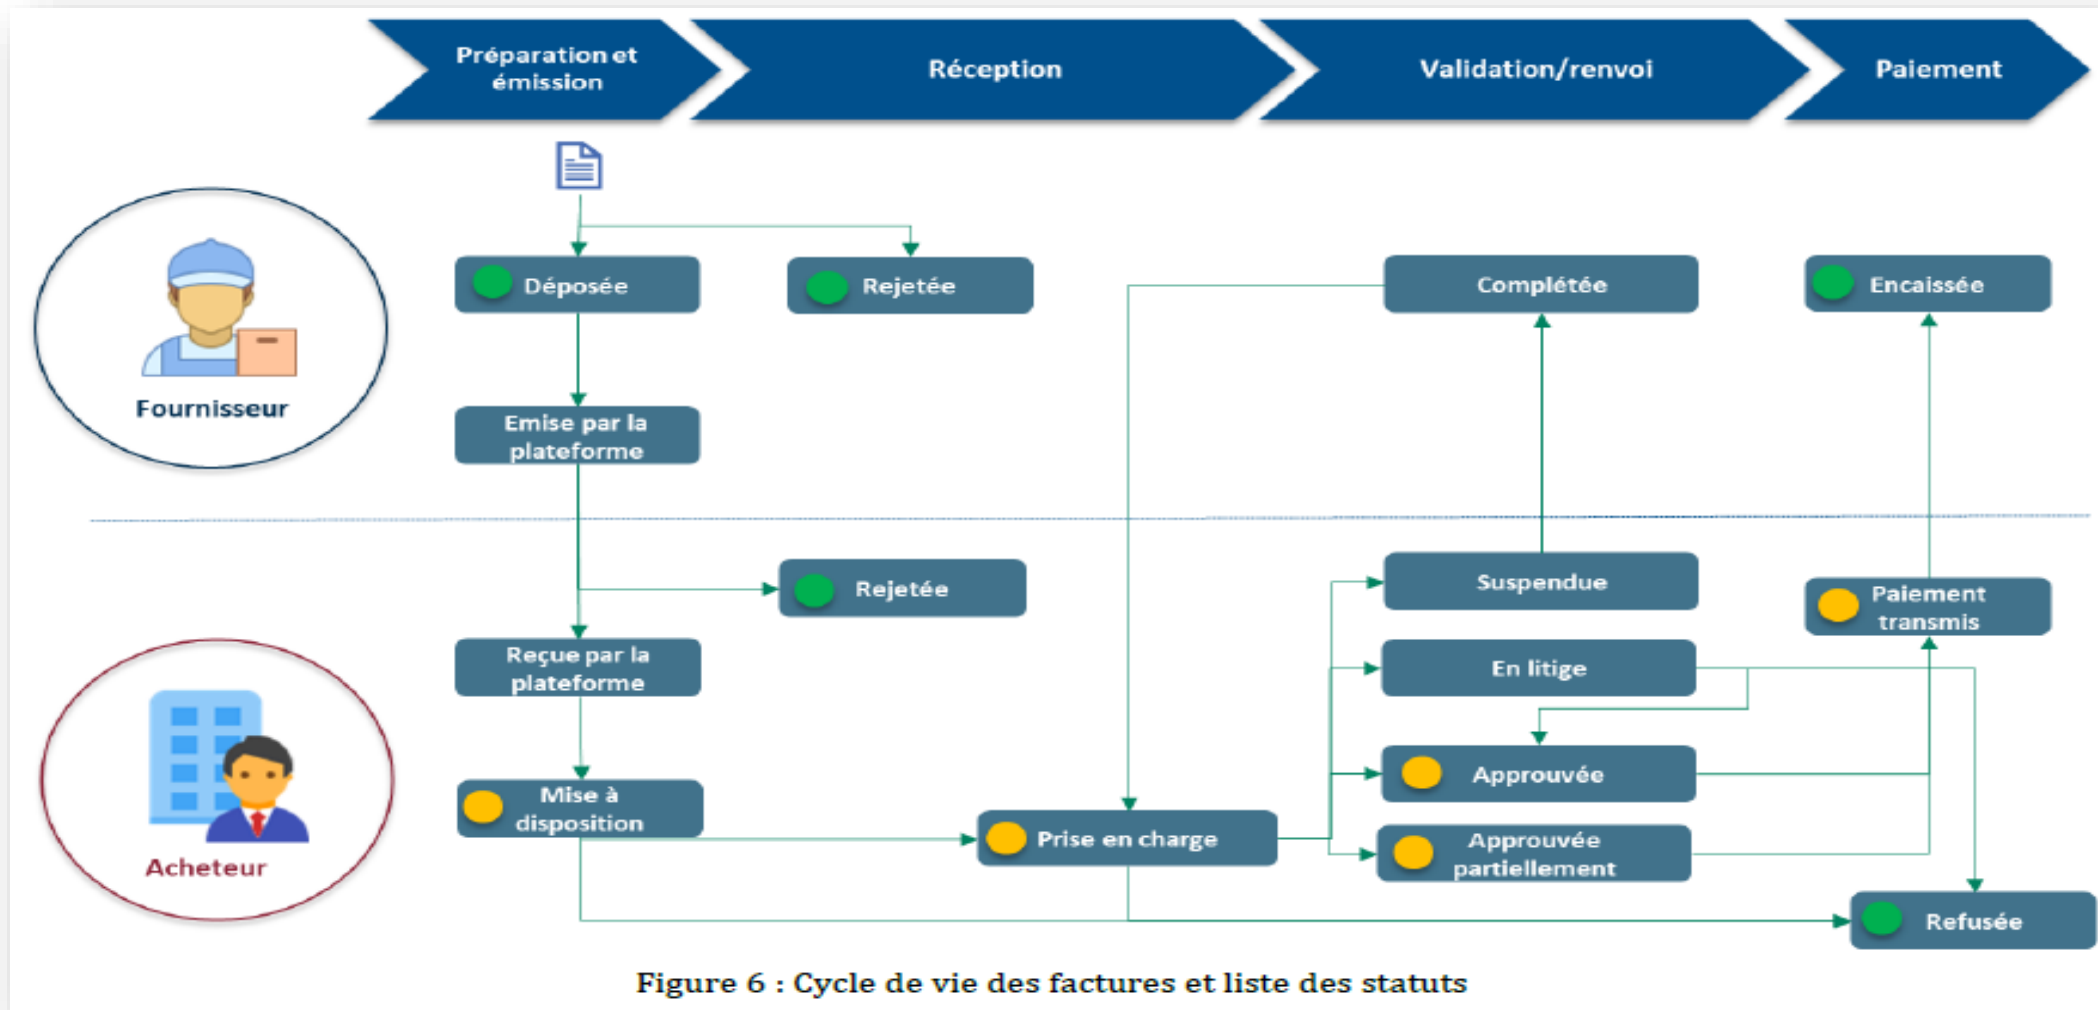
Préparation et émission

Réception

Validation/renvoi

Paiement

Fournisseur

Déposée

Rejetée

Complétée

Encaissée

Emise par la plateforme

Rejetée

Suspendue

Paiement transmis

Reçue par la plateforme

En litige

Approuvée

Mise à disposition

Prise en charge

Approuvée partiellement

Acheteur

Refusée

Figure 6 : Cycle de vie des factures et liste des statuts